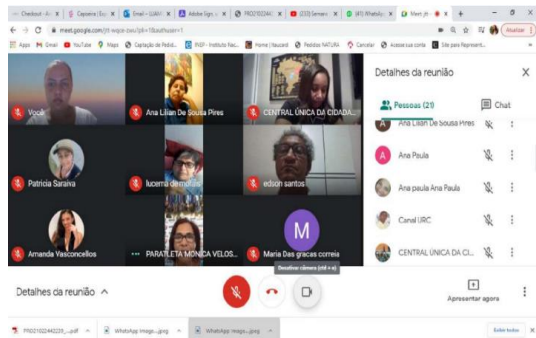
Checkout · A | Capoeira | Sou | Email - UJAM | Adobe Sign | PROJ1022441 | (233) Semana | (41) WhatsApp | Meet - jh | +

meet.google.com/jtt-wqce-zxu?pli=1&authuser=1

Atualizar

Apps | Gmail | YouTube | Maps | Captação de Recid... | WEF - Instituto Rec... | Home | Nexxera | Pedidos NATURA | Cancelar | Acesse sua conta | Site para Represent...

Você

Ana Lilian De Sousa Pires

CENTRAL ÚNICA DA CIDADA...

Patricia Saraiva

lucema de mollas

edson santos

Amanda Vasconcellos

PARALTETA MONICA VELOS...

Maria Das gracas correia

Detalhes da reunião

Pessoas (21)

Chat

Ana Lilian De Sousa Pires

Ana Paula

Ana paula Ana Paula

Canal URC

CENTRAL ÚNICA DA CI...

Desativar câmera (ctrl + e)

Detalhes da reunião

Apresentar agora

PROJ1022440239_....pdf | WhatsApp Image....jpeg | WhatsApp Image....jpeg

Exibir todos